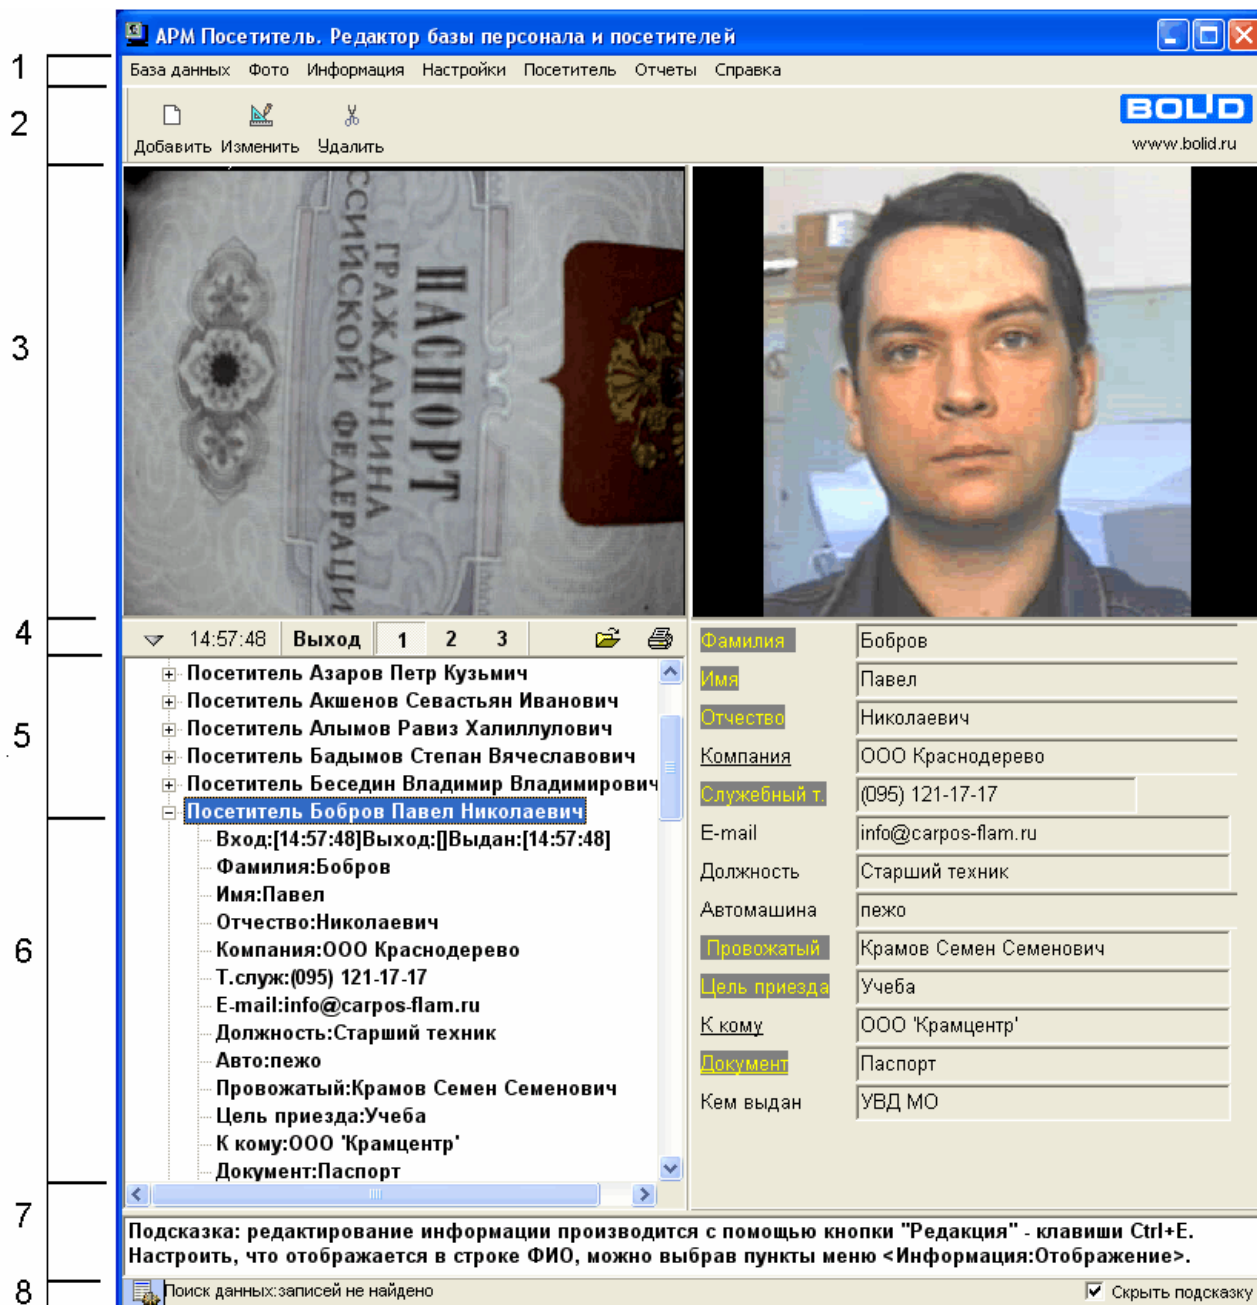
1
2
3
4
5
6
7
8

АРМ Посетитель. Редактор базы персонала и посетителей

База данных Фото Информация Настройки Посетитель Отчеты Справка

Добавить Изменить Удалить

BOLID
www.bolid.ru

ПАСПОРТ
ГРАЖДАНИНА
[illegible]ССИЙСКОЙ ФЕДЕРАЦИ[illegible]

14:57:48 Выход 1 2 3

Посетитель Азаров Петр Кузьмич
Посетитель Акшенов Севастьян Иванович
Посетитель Алымов Равиз Халиллулович
Посетитель Бадымов Степан Вячеславович
Посетитель Беседин Владимир Владимирович
Посетитель Бобров Павел Николаевич
Вход:[14:57:48]Выход:[]Выдан:[14:57:48]
Фамилия:Бобров
Имя:Павел
Отчество:Николаевич
Компания:ООО Краснодерево
Т.служ:(095) 121-17-17
E-mail:info@carpos-flam.ru
Должность:Старший техник
Авто:пежо
Провожатый:Крамов Семен Семенович
Цель приезда:Учеба
К кому:ООО 'Крамцентр'
Документ:Паспорт

| | |
|---|---|
| Фамилия | Бобров |
| Имя | Павел |
| Отчество | Николаевич |
| Компания | ООО Краснодерево |
| Служебный т. | (095) 121-17-17 |
| E-mail | info@carpos-flam.ru |
| Должность | Старший техник |
| Автомашина | пежо |
| Провожатый | Крамов Семен Семенович |
| Цель приезда | Учеба |
| К кому | ООО 'Крамцентр' |
| Документ | Паспорт |
| Кем выдан | УВД МО |

Подсказка: редактирование информации производится с помощью кнопки "Редакция" - клавиши Ctrl+E. Настроить, что отображается в строке ФИО, можно выбрав пункты меню <Информация:Отображение>.

Поиск данных:записей не найдено
Скрыть подсказку